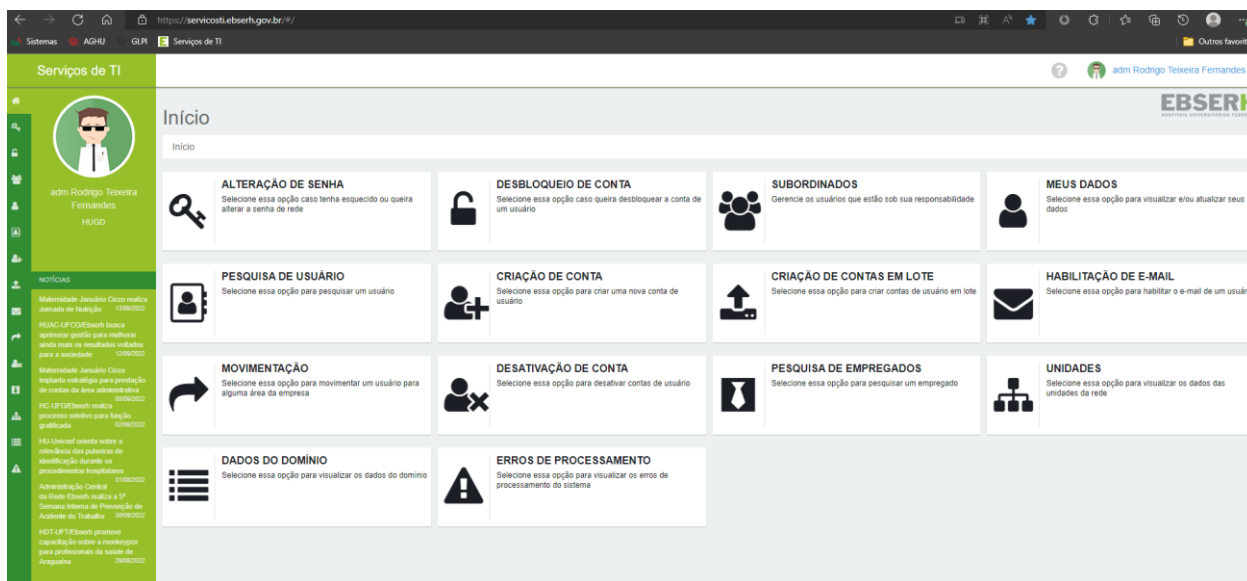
https://servicosti.ebserh.gov.br/#/

Sistemas AGHU GLPI Serviços de TI

Outros favorit

Serviços de TI

adm Rodrigo Teixeira Fernandes

adm Rodrigo Teixeira Fernandes
HUGD

NOTÍCIAS

Maternidade Januário Cicco realiza Jornada de Nutrição 13/09/2022

HUAC-UFCG/Ebserh busca aprimorar gestão para melhorar ainda mais os resultados voltados para a sociedade 12/09/2022

Maternidade Januário Cicco implanta estratégia para prestação de contas da área administrativa 05/09/2022

HC-UFG/Ebserh realiza processo seletivo para função gratificada 02/09/2022

HU-Univasf orienta sobre a relevância das pulseiras de identificação durante os procedimentos hospitalares 31/08/2022

Administração Central da Rede Ebserh realiza a 5ª Semana Interna de Prevenção de Acidente do Trabalho 30/08/2022

HDT-UFT/Ebserh promove capacitação sobre a monkeypox para profissionais da saúde de Araguaína 29/08/2022

Início

Início

EBSERH

ALTERAÇÃO DE SENHA
Selecione essa opção caso tenha esquecido ou queira alterar a senha de rede

DESBLOQUEIO DE CONTA
Selecione essa opção caso queira desbloquear a conta de um usuário

SUBORDINADOS
Gerencie os usuários que estão sob sua responsabilidade

MEUS DADOS
Selecione essa opção para visualizar e/ou atualizar seus dados

PESQUISA DE USUÁRIO
Selecione essa opção para pesquisar um usuário

CRIAÇÃO DE CONTA
Selecione essa opção para criar uma nova conta de usuário

CRIAÇÃO DE CONTAS EM LOTE
Selecione essa opção para criar contas de usuário em lote

HABILITAÇÃO DE E-MAIL
Selecione essa opção para habilitar o e-mail de um usuá

MOVIMENTAÇÃO
Selecione essa opção para movimentar um usuário para alguma área da empresa

DESATIVAÇÃO DE CONTA
Selecione essa opção para desativar contas de usuário

PESQUISA DE EMPREGADOS
Selecione essa opção para pesquisar um empregado

UNIDADES
Selecione essa opção para visualizar os dados das unidades da rede

DADOS DO DOMÍNIO
Selecione essa opção para visualizar os dados do domínio

ERROS DE PROCESSAMENTO
Selecione essa opção para visualizar os erros de processamento do sistema